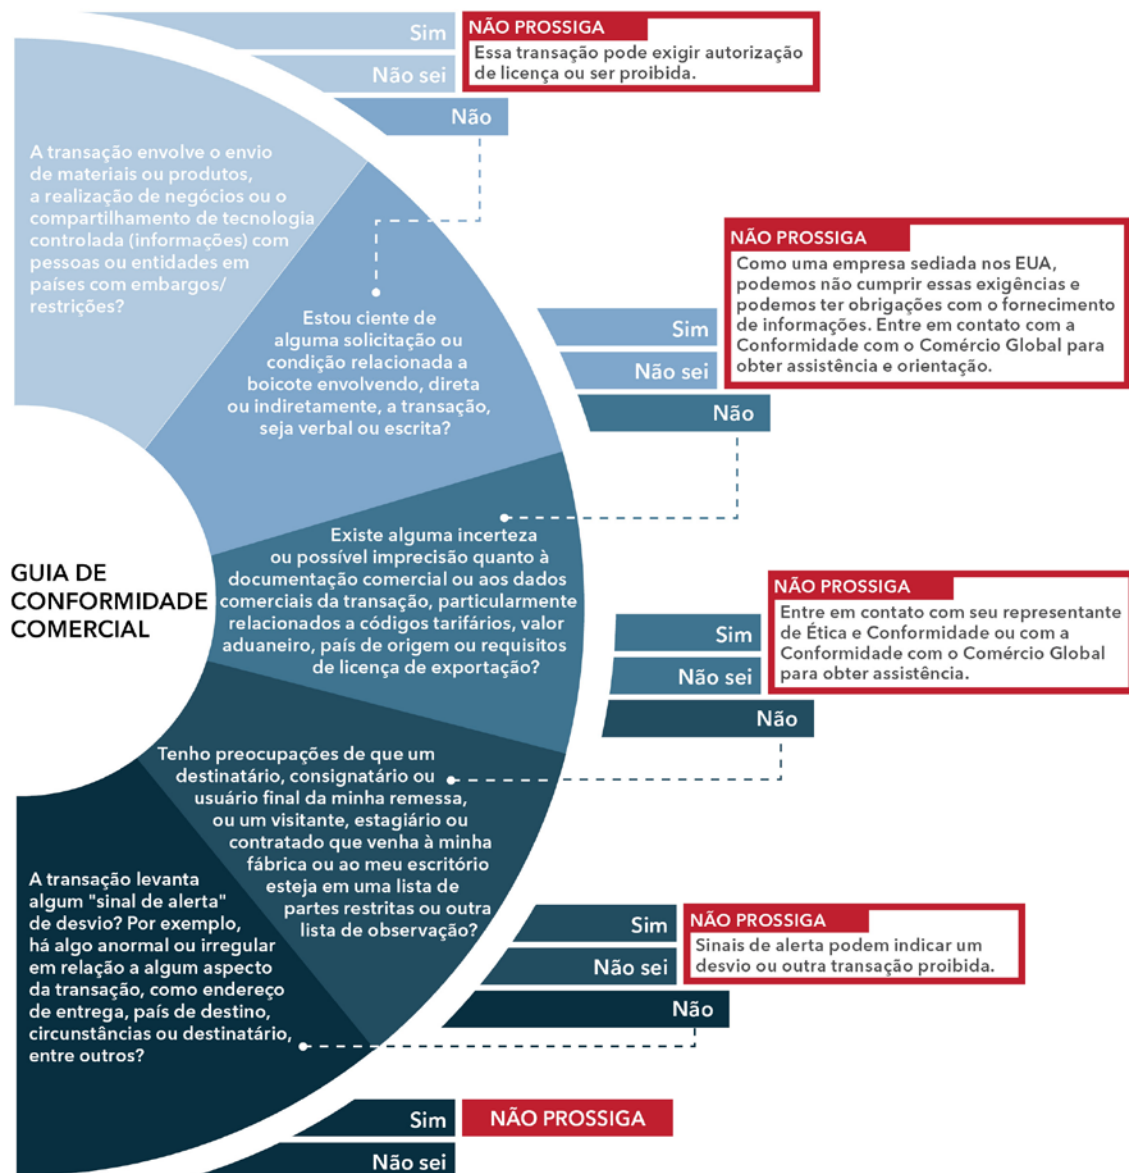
Sim
Não sei
NÃO PROSSIGA
Essa transação pode exigir autorização de licença ou ser proibida.
Não

A transação envolve o envio de materiais ou produtos, a realização de negócios ou o compartilhamento de tecnologia controlada (informações) com pessoas ou entidades em países com embargos/ restrições?

NÃO PROSSIGA
Como uma empresa sediada nos EUA, podemos não cumprir essas exigências e podemos ter obrigações com o fornecimento de informações. Entre em contato com a Conformidade com o Comércio Global para obter assistência e orientação.

Estou ciente de alguma solicitação ou condição relacionada a boicote envolvendo, direta ou indiretamente, a transação, seja verbal ou escrita?

Sim
Não sei
Não

GUIA DE CONFORMIDADE COMERCIAL

Existe alguma incerteza ou possível imprecisão quanto à documentação comercial ou aos dados comerciais da transação, particularmente relacionados a códigos tarifários, valor aduaneiro, país de origem ou requisitos de licença de exportação?

NÃO PROSSIGA
Entre em contato com seu representante de Ética e Conformidade ou com a Conformidade com o Comércio Global para obter assistência.

Sim
Não sei
Não

Tenho preocupações de que um destinatário, consignatário ou usuário final da minha remessa, ou um visitante, estagiário ou contratado que venha à minha fábrica ou ao meu escritório esteja em uma lista de partes restritas ou outra lista de observação?

A transação levanta algum "sinal de alerta" de desvio? Por exemplo, há algo anormal ou irregular em relação a algum aspecto da transação, como endereço de entrega, país de destino, circunstâncias ou destinatário, entre outros?

Sim
NÃO PROSSIGA
Sinais de alerta podem indicar um desvio ou outra transação proibida.
Não sei
Não

Sim
NÃO PROSSIGA
Não sei